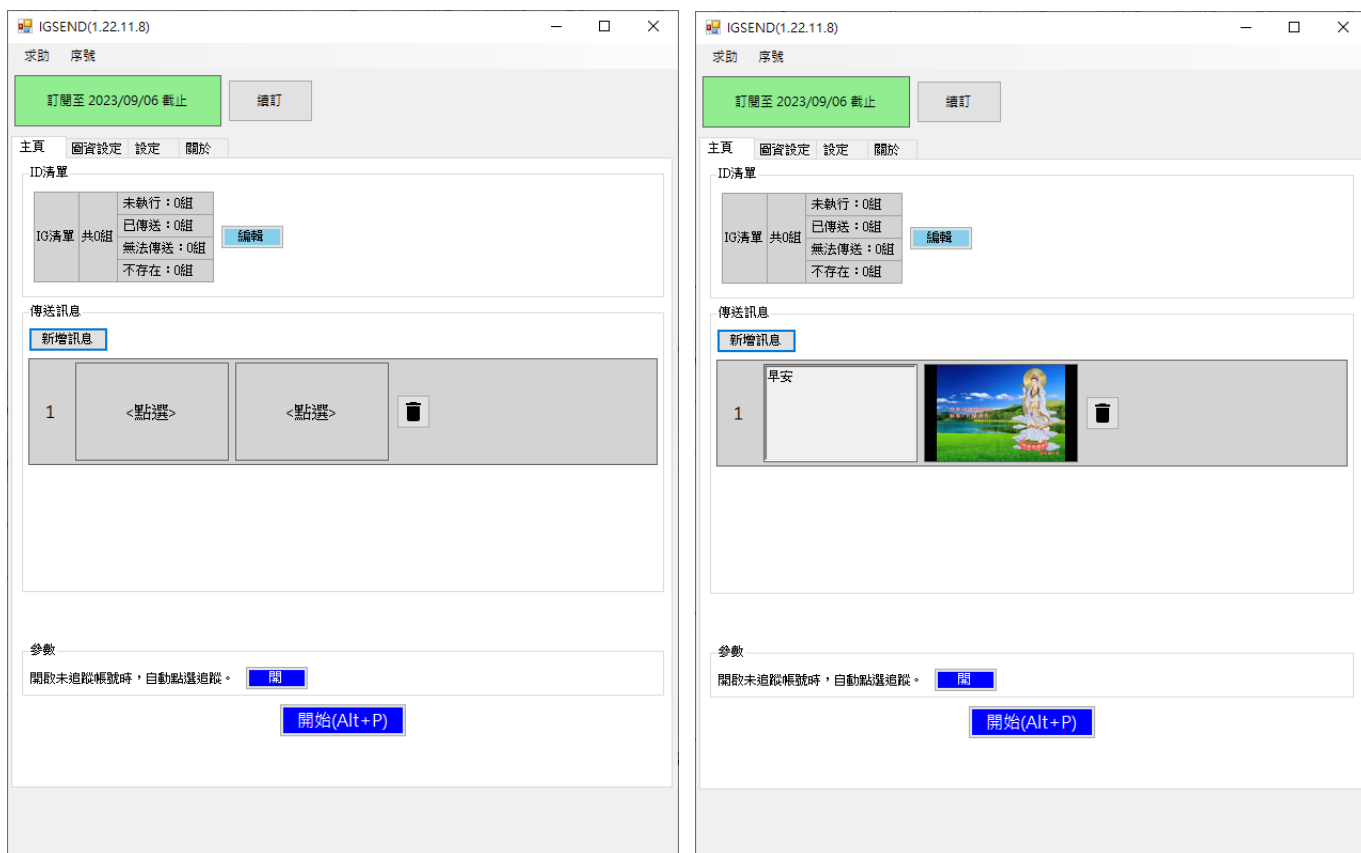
IGSEND(1.22.11.8)

求助 序號

訂閱至 2023/09/06 截止

續訂

主頁 圖資設定 設定 關於

ID清單

| IG清單 | 共0組 | 未執行：0組 |
|---|---|---|
| | | 已傳送：0組 |
| | | 無法傳送：0組 |
| | | 不存在：0組 |

編輯

傳送訊息

新增訊息

1 <點選> <點選>

參數

開啟未追蹤帳號時，自動點選追蹤。 開

開始(Alt+P)

IGSEND(1.22.11.8)

求助 序號

訂閱至 2023/09/06 截止

續訂

主頁 圖資設定 設定 關於

ID清單

| IG清單 | 共0組 | 未執行：0組 |
|---|---|---|
| | | 已傳送：0組 |
| | | 無法傳送：0組 |
| | | 不存在：0組 |

編輯

傳送訊息

新增訊息

1 早安

參數

開啟未追蹤帳號時，自動點選追蹤。 開

開始(Alt+P)